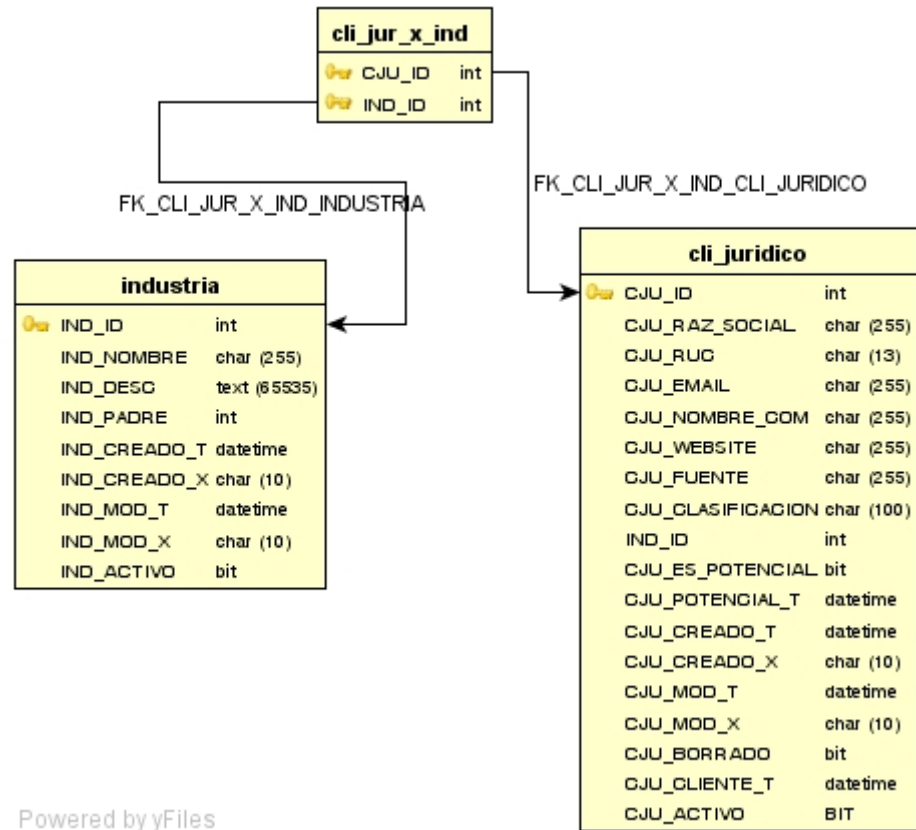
| cli_jur_x_ind | |
|---|---|
| CJU_ID | int |
| IND_ID | int |

FK_CLI_JUR_X_IND_INDUSTRIA

FK_CLI_JUR_X_IND_CLI_JURIDICO

| industria | |
|---|---|
| IND_ID | int |
| IND_NOMBRE | char (255) |
| IND_DESC | text (65535) |
| IND_PADRE | int |
| IND_CREADO_T | datetime |
| IND_CREADO_X | char (10) |
| IND_MOD_T | datetime |
| IND_MOD_X | char (10) |
| IND_ACTIVO | bit |

| cli_juridico | |
|---|---|
| CJU_ID | int |
| CJU_RAZ_SOCIAL | char (255) |
| CJU_RUC | char (13) |
| CJU_EMAIL | char (255) |
| CJU_NOMBRE_COM | char (255) |
| CJU_WEBSITE | char (255) |
| CJU_FUENTE | char (255) |
| CJU_CLASIFICACION | char (100) |
| IND_ID | int |
| CJU_ES_POTENCIAL | bit |
| CJU_POTENCIAL_T | datetime |
| CJU_CREADO_T | datetime |
| CJU_CREADO_X | char (10) |
| CJU_MOD_T | datetime |
| CJU_MOD_X | char (10) |
| CJU_BORRADO | bit |
| CJU_CLIENTE_T | datetime |
| CJU_ACTIVO | BIT |

Powered by yFiles